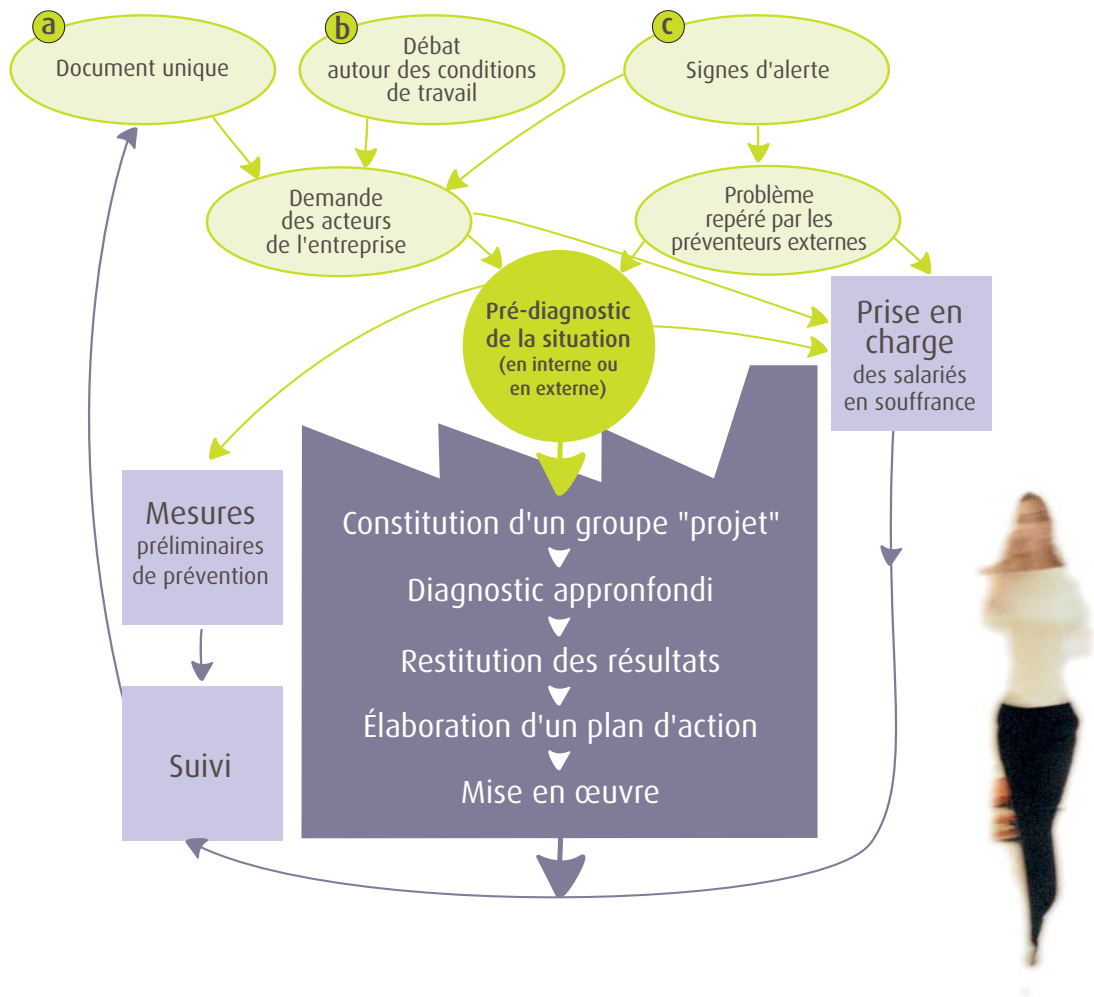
a
Document unique

b
Débat autour des conditions de travail

c
Signes d'alerte

Demande des acteurs de l'entreprise

Problème repéré par les préventeurs externes

Pré-diagnostic de la situation
(en interne ou en externe)

Prise en charge des salariés en souffrance

Mesures préliminaires de prévention

Constitution d'un groupe "projet"

Diagnostic appronfondi

Restitution des résultats

Élaboration d'un plan d'action

Mise en œuvre

Suivi